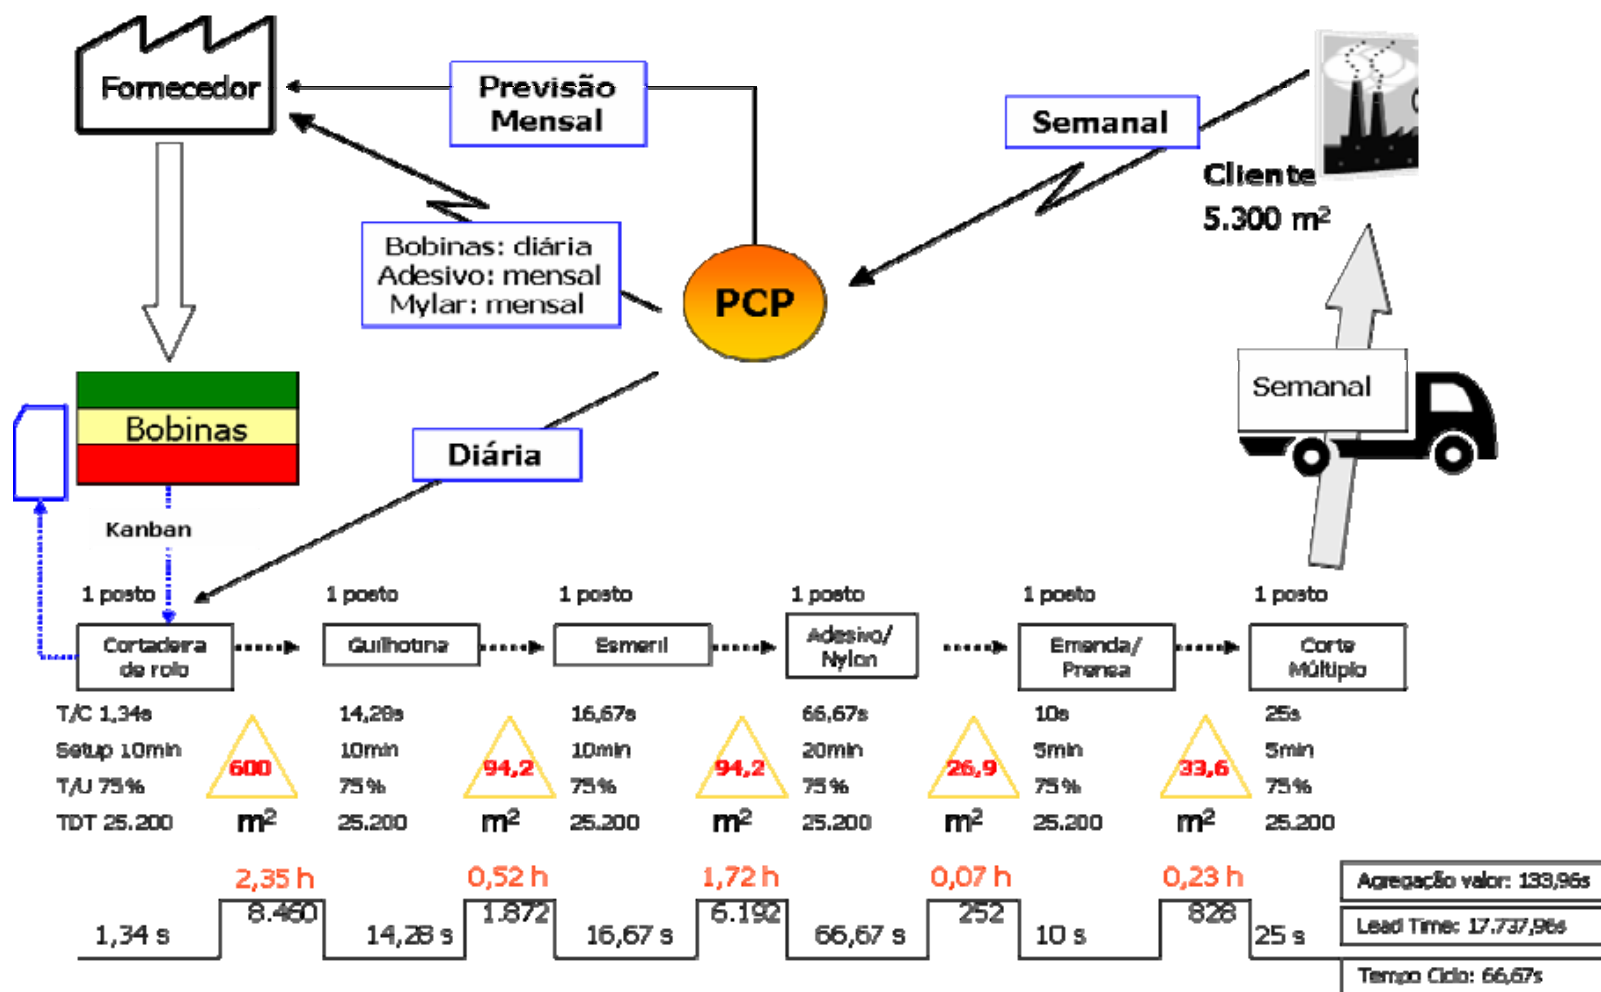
Fornecedor

Previsão Mensal

Semanal

Cliente
5.300 m²

Bobinas: diária
Adesivo: mensal
Mylar: mensal

PCP

Bobinas

Kanban

Diária

Semanal

1 posto
Cortadeira de rolo
T/C 1,34s
Setup 10min
T/U 75%
TDT 25.200

600
m²

1 posto
Guilhotina
14,28s
10min
75%
25.200

94,2
m²

1 posto
Esmeril
16,67s
10min
75%
25.200

94,2
m²

1 posto
Adesivo/ Nylon
66,67s
20min
75%
25.200

26,9
m²

1 posto
Emenda/ Prensa
10s
5min
75%
25.200

33,6
m²

1 posto
Corte Múltiplo
25s
5min
75%
25.200

2,35 h
8.460
0,52 h
1.872
1,72 h
6.192
0,07 h
252
0,23 h
828

1,34 s
14,28 s
16,67 s
66,67 s
10 s
25 s

Agregação valor: 133,96s
Lead Time: 17.737,96s
Tempo Ciclo: 66,67s